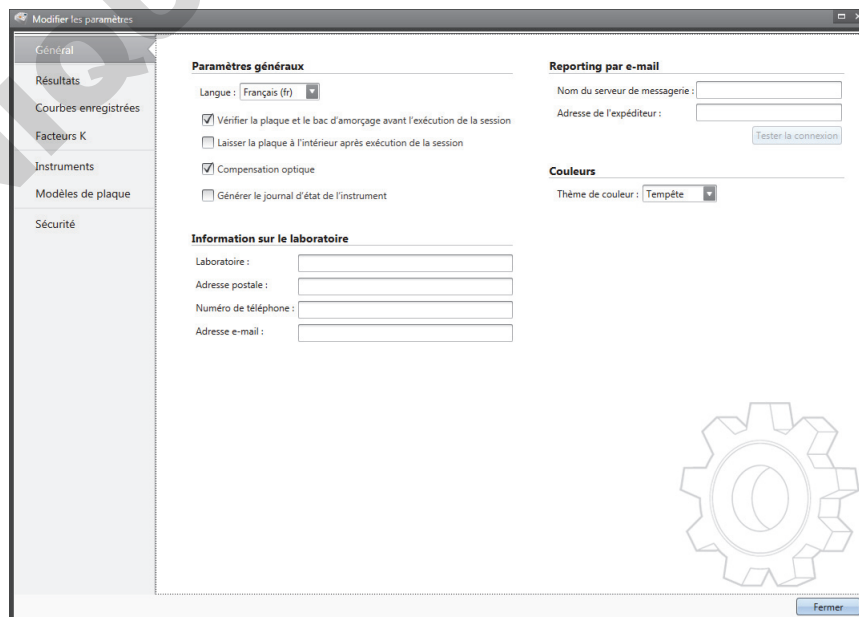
Modifier les paramètres

Général
Résultats
Courbes enregistrées
Facteurs K
Instruments
Modèles de plaque
Sécurité

Paramètres généraux

Langue : Français (fr)

Vérifier la plaque et le bac d'amorçage avant l'exécution de la session

Laisser la plaque à l'intérieur après exécution de la session

Compensation optique

Générer le journal d'état de l'instrument

Information sur le laboratoire

Laboratoire :

Adresse postale :

Numéro de téléphone :

Adresse e-mail :

Reporting par e-mail

Nom du serveur de messagerie :

Adresse de l'expéditeur :

Tester la connexion

Couleurs

Thème de couleur : Tempête

Fermer